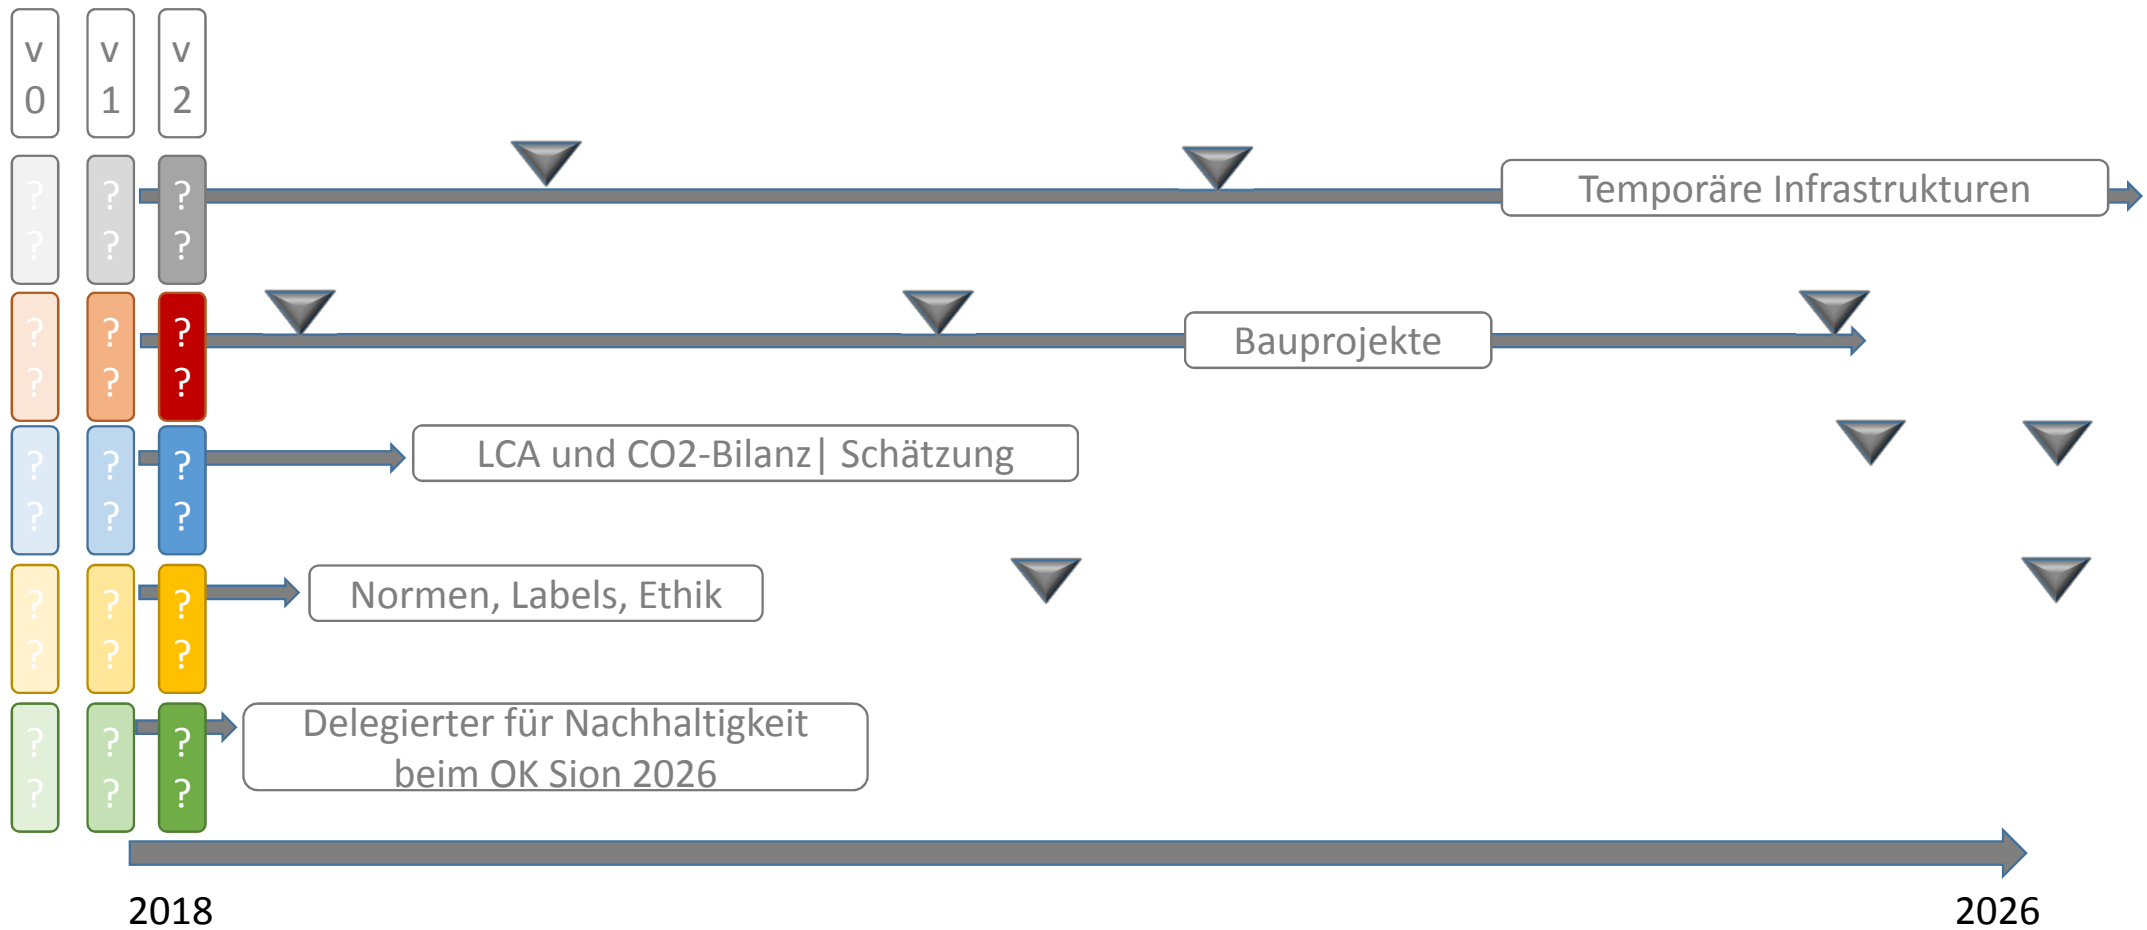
v 0

v 1

v 2

? ?

? ?

? ?

Temporäre Infrastrukturen

? ?

? ?

? ?

Bauprojekte

? ?

? ?

? ?

LCA und CO2-Bilanz| Schätzung

? ?

? ?

? ?

Normen, Labels, Ethik

? ?

? ?

? ?

Delegierter für Nachhaltigkeit beim OK Sion 2026

2018

2026